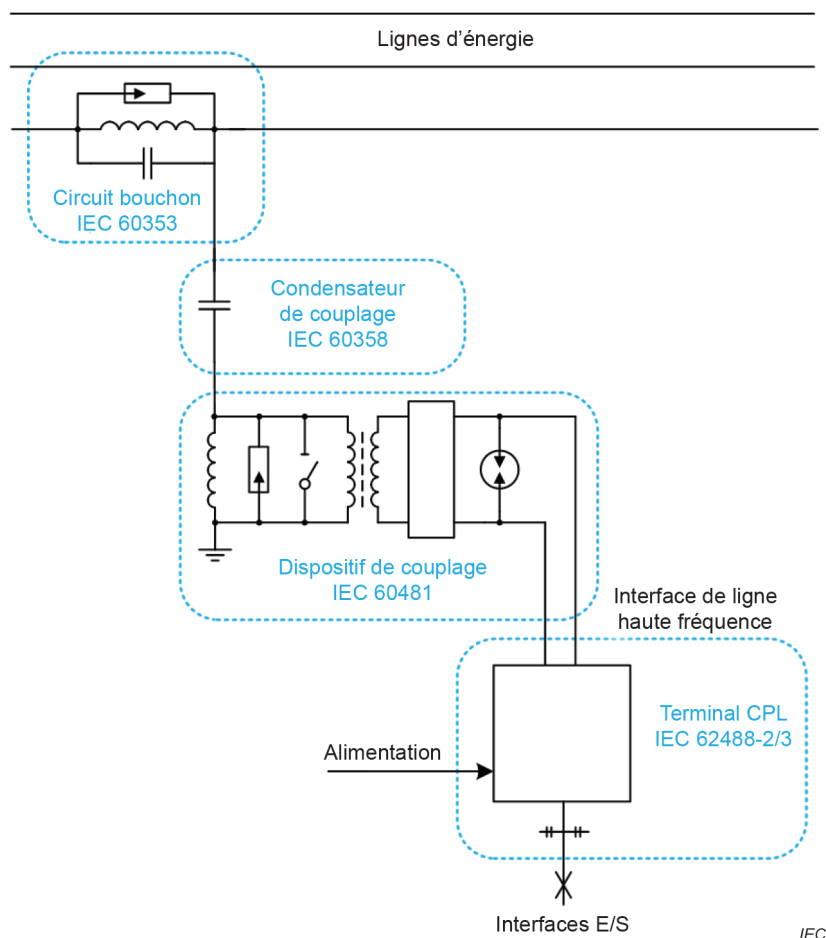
Lignes d’énergie

Circuit bouchon
IEC 60353

Condensateur
de couplage
IEC 60358

Dispositif de couplage
IEC 60481

Interface de ligne
haute fréquence

Terminal CPL
IEC 62488-2/3

Alimentation

Interfaces E/S

IEC